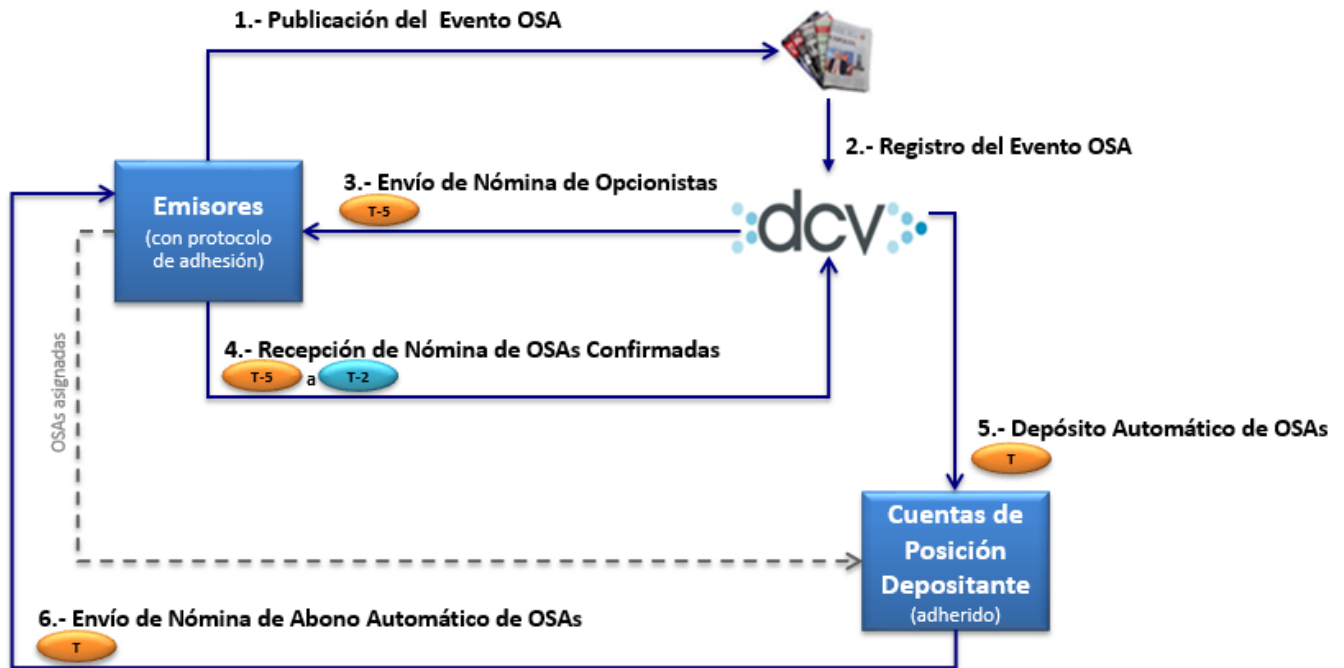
1.- Publicación del Evento OSA

2.- Registro del Evento OSA

3.- Envío de Nómina de Opcionistas

T-5

Emisores
(con protocolo de adhesión)

dcv

OSAs asignadas

4.- Recepción de Nómina de OSAs Confirmadas

T-5 a T-2

5.- Depósito Automático de OSAs

T

Cuentas de Posición Depositante
(adherido)

6.- Envío de Nómina de Abono Automático de OSAs

T